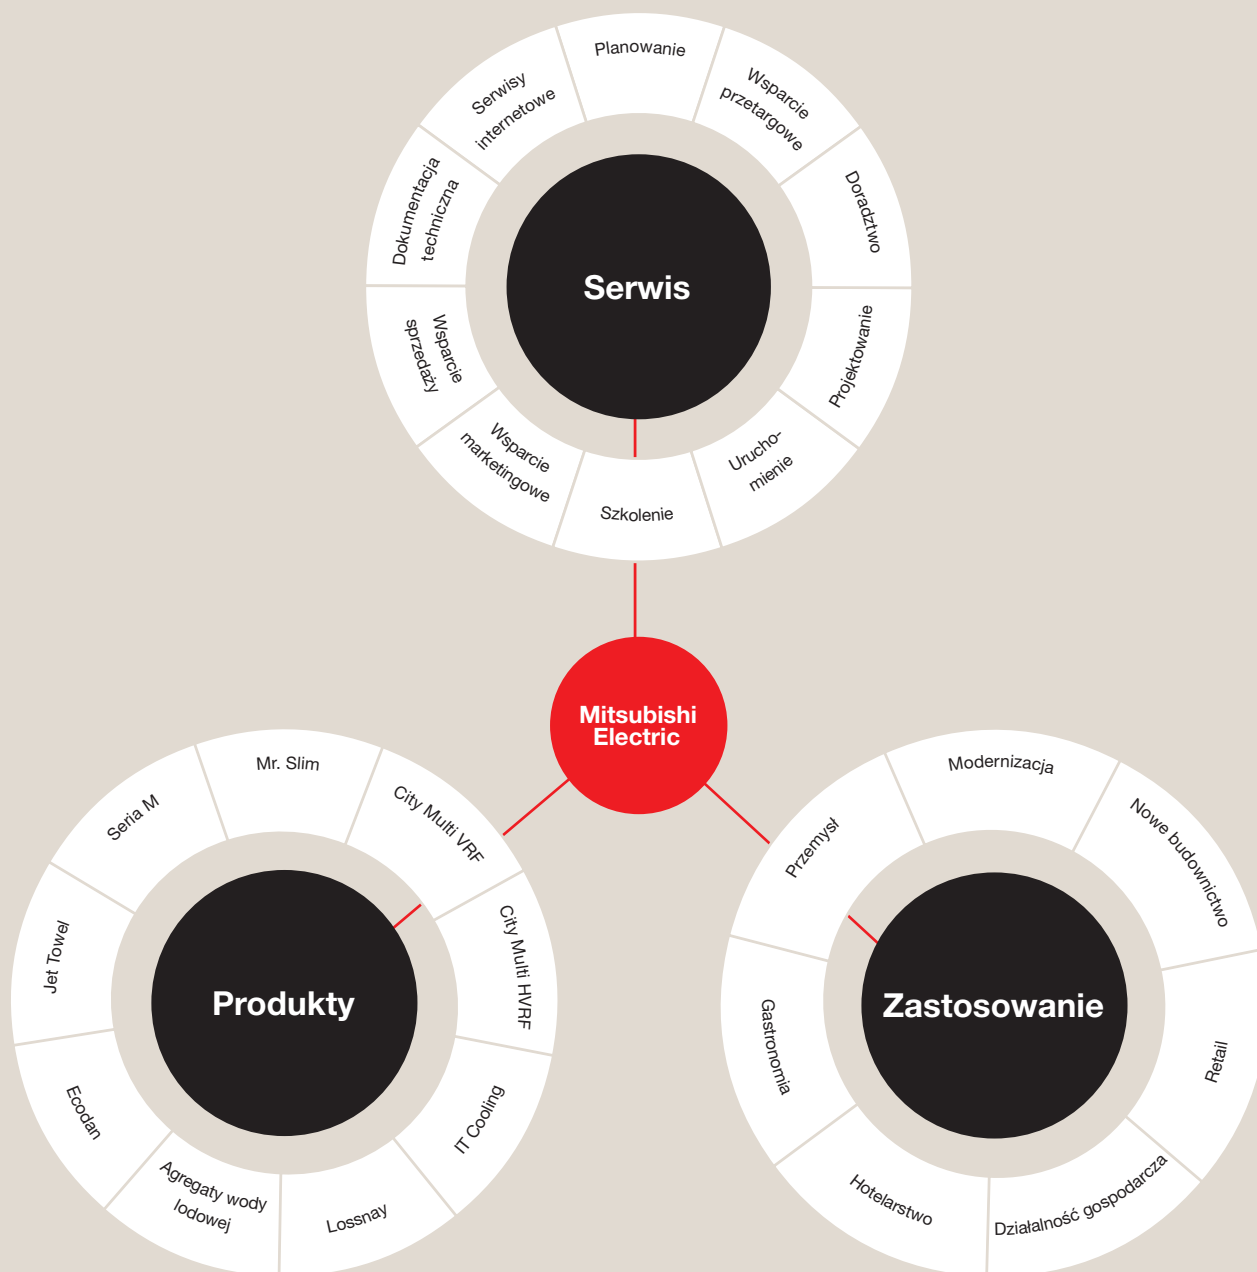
Planowanie

Wsparcie przetargowe

Doradztwo

Projektowanie

Urucho-mienie

Szkolenie

Wsparcie marketingowe

Wsparcie sprzedaży

Dokumentacja techniczna

Serwisy internetowe

Serwis

Mitsubishi Electric

Mr. Slim

City Multi VRF

City Multi HVRF

IT Cooling

Lossnay

Agregaty wody lodowej

Ecodan

Jet Towel

Seria M

Produkty

Modernizacja

Nowe budownictwo

Retail

Działalność gospodarcza

Hotelarstwo

Gastronomia

Przemysł

Zastosowanie